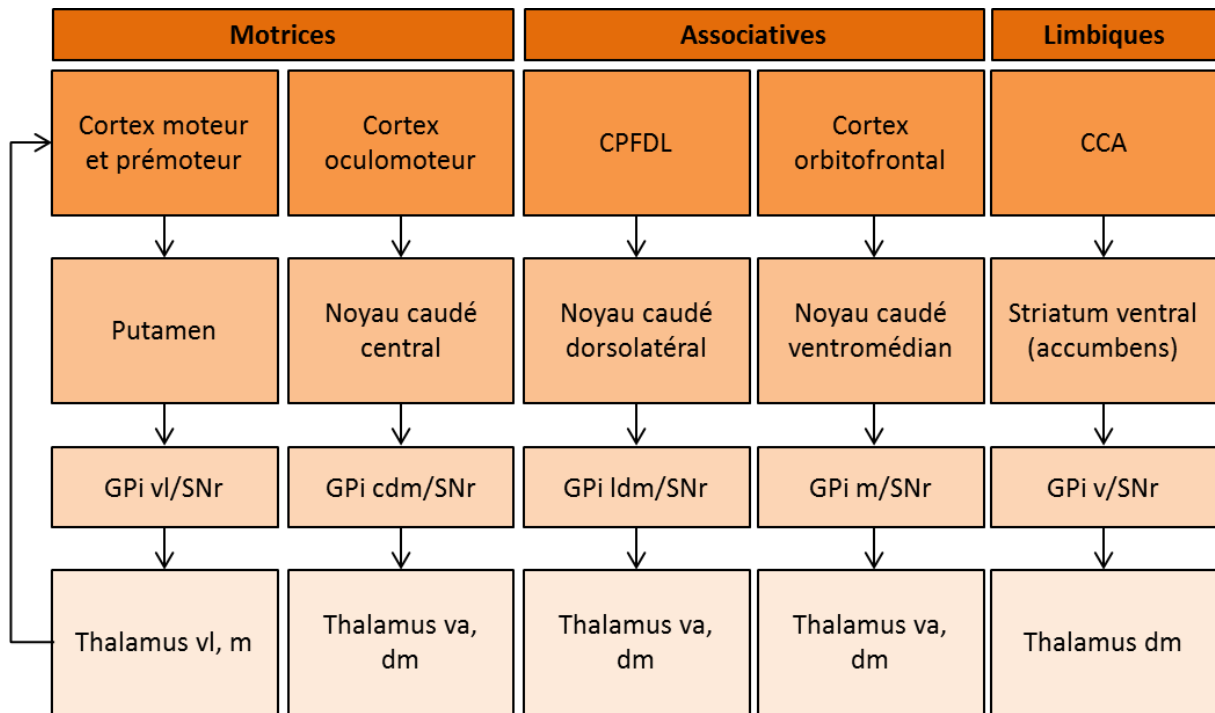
| Motrices | | Associatives | | Limbiques |
|---|---|---|---|---|
| Cortex moteur et prémoteur | Cortex oculomoteur | CPFDL | Cortex orbitofrontal | CCA |
| Putamen | Noyau caudé central | Noyau caudé dorsolatéral | Noyau caudé ventromédian | Striatum ventral (accumbens) |
| GPi vl/SNr | GPi cdm/SNr | GPi ldm/SNr | GPi m/SNr | GPi v/SNr |
| Thalamus vl, m | Thalamus va, dm | Thalamus va, dm | Thalamus va, dm | Thalamus dm |